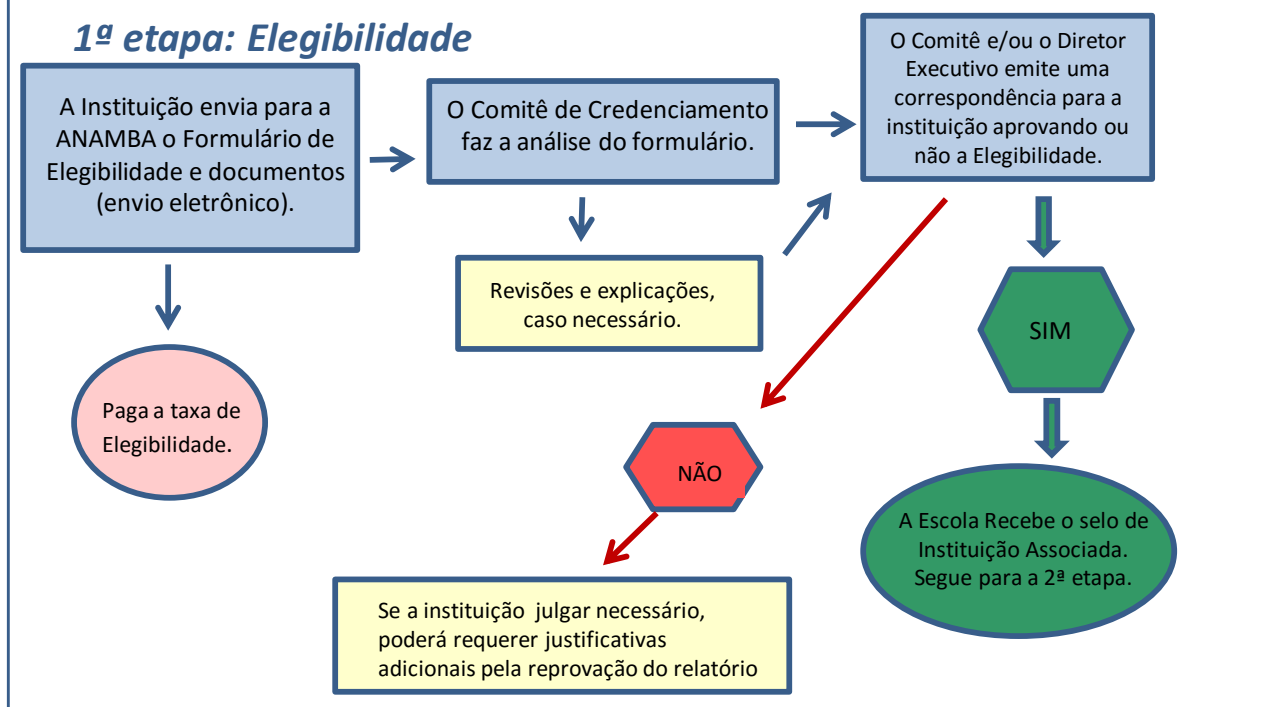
1ª etapa: Elegibilidade

A Instituição envia para a ANAMBA o Formulário de Elegibilidade e documentos (envio eletrônico).

O Comitê de Credenciamento faz a análise do formulário.

O Comitê e/ou o Diretor Executivo emite uma correspondência para a instituição aprovando ou não a Elegibilidade.

Revisões e explicações, caso necessário.

SIM

Paga a taxa de Elegibilidade.

NÃO

A Escola Recebe o selo de Instituição Associada. Segue para a 2ª etapa.

Se a instituição julgar necessário, poderá requerer justificativas adicionais pela reprovação do relatório